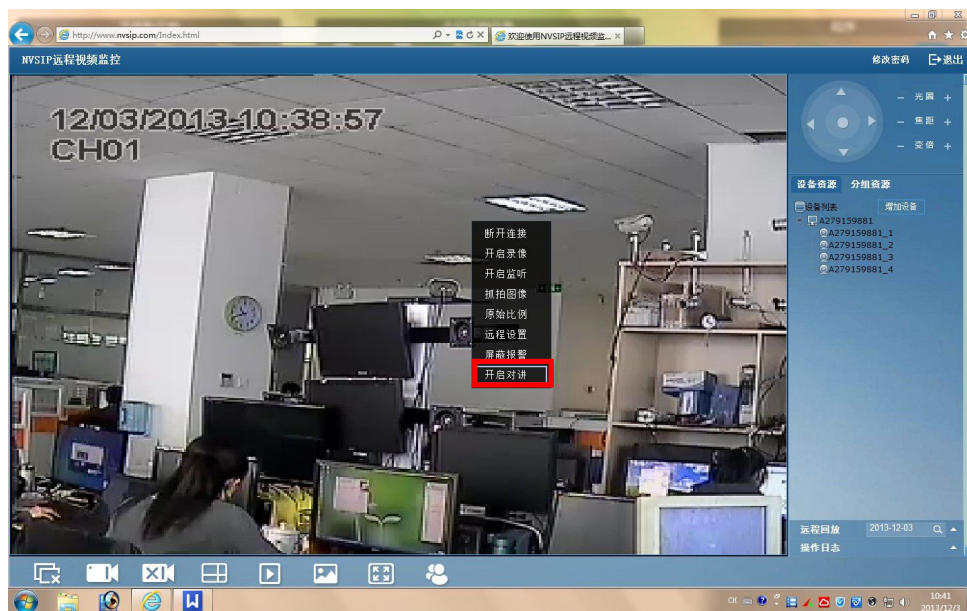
http://www.nvsip.com/Index.html

欢迎使用NVSIP远程视频监...

NVSIP远程视频监控

修改密码

退出

12/03/2013 10:38:57
CH01

断开连接
开启录像
开启监听
抓拍图像
原始比例
远程设置
屏蔽报警
开启对讲

光圈

焦距

变倍

设备资源
分组资源

设备列表
增加设备

A279159881
A279159881_1
A279159881_2
A279159881_3
A279159881_4

远程回放
2013-12-03
操作日志

10:41
2013/12/3